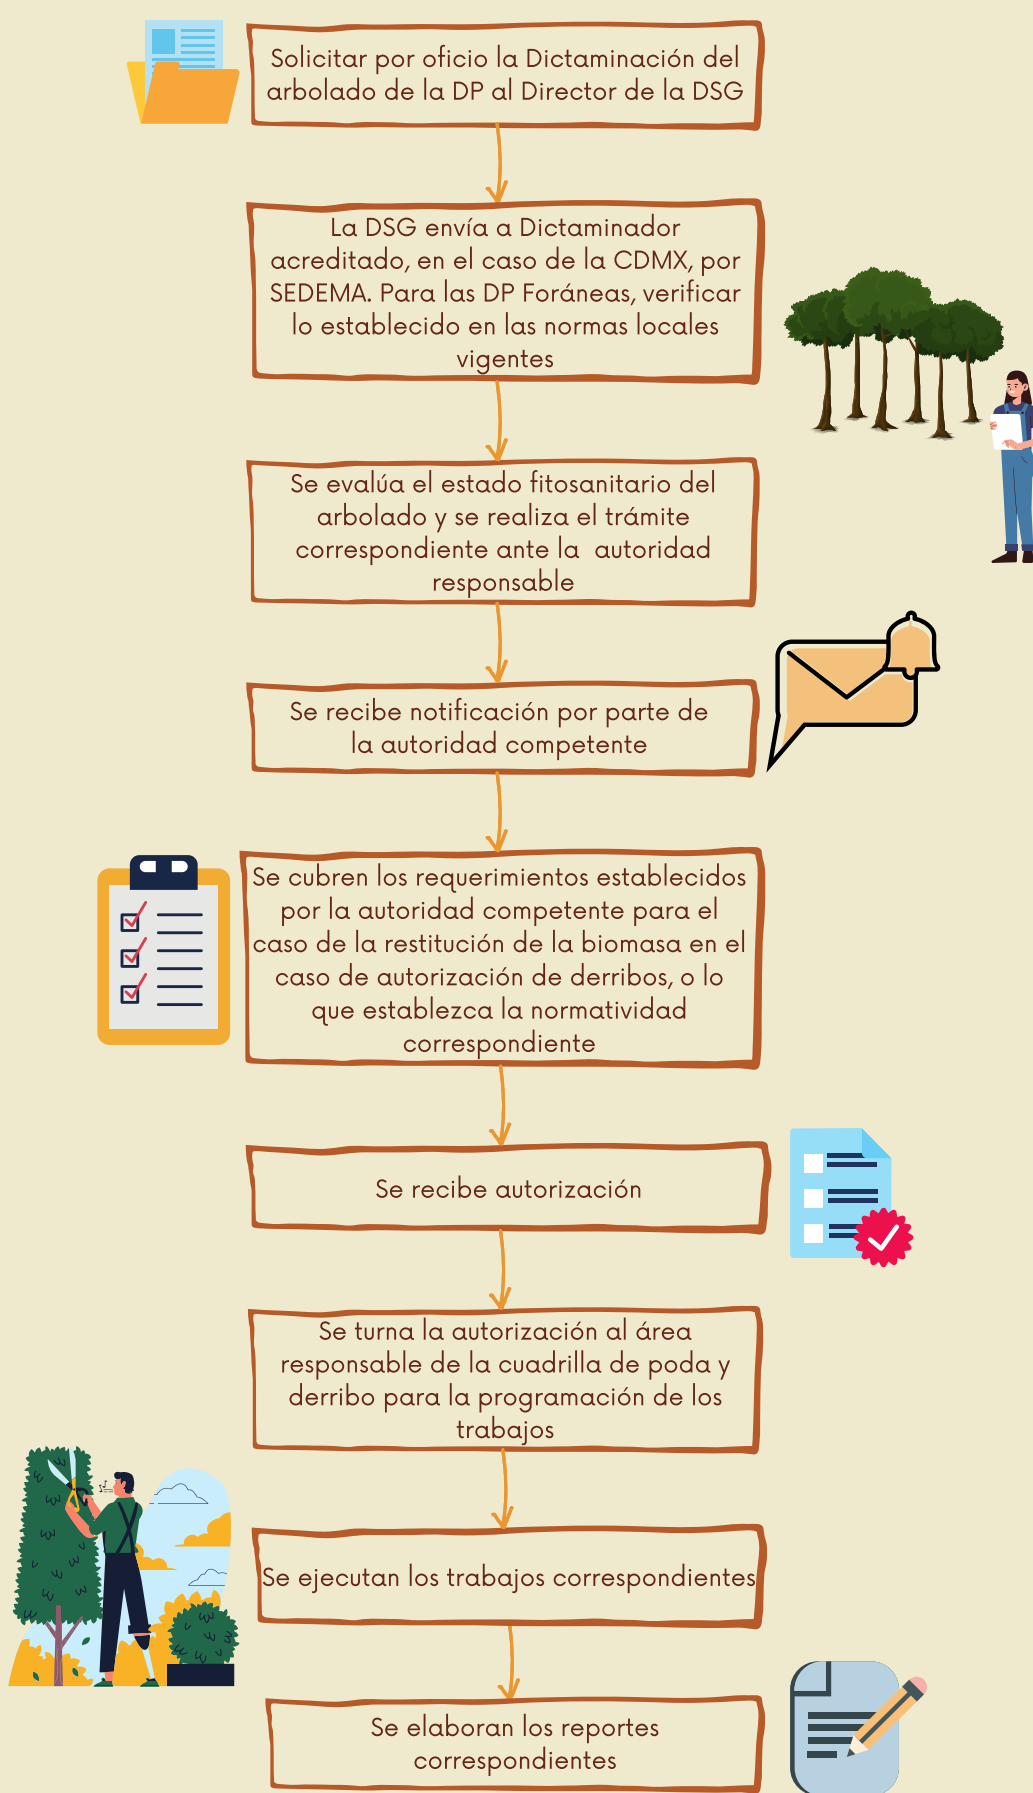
Solicitar por oficio la Dictaminación del arbolado de la DP al Director de la DSG

La DSG envía a Dictaminador acreditado, en el caso de la CDMX, por SEDEMA. Para las DP Foráneas, verificar lo establecido en las normas locales vigentes

Se evalúa el estado fitosanitario del arbolado y se realiza el trámite correspondiente ante la autoridad responsable

Se recibe notificación por parte de la autoridad competente

Se cubren los requerimientos establecidos por la autoridad competente para el caso de la restitución de la biomasa en el caso de autorización de derribos, o lo que establezca la normatividad correspondiente

Se recibe autorización

Se turna la autorización al área responsable de la cuadrilla de poda y derribo para la programación de los trabajos

Se ejecutan los trabajos correspondientes

Se elaboran los reportes correspondientes